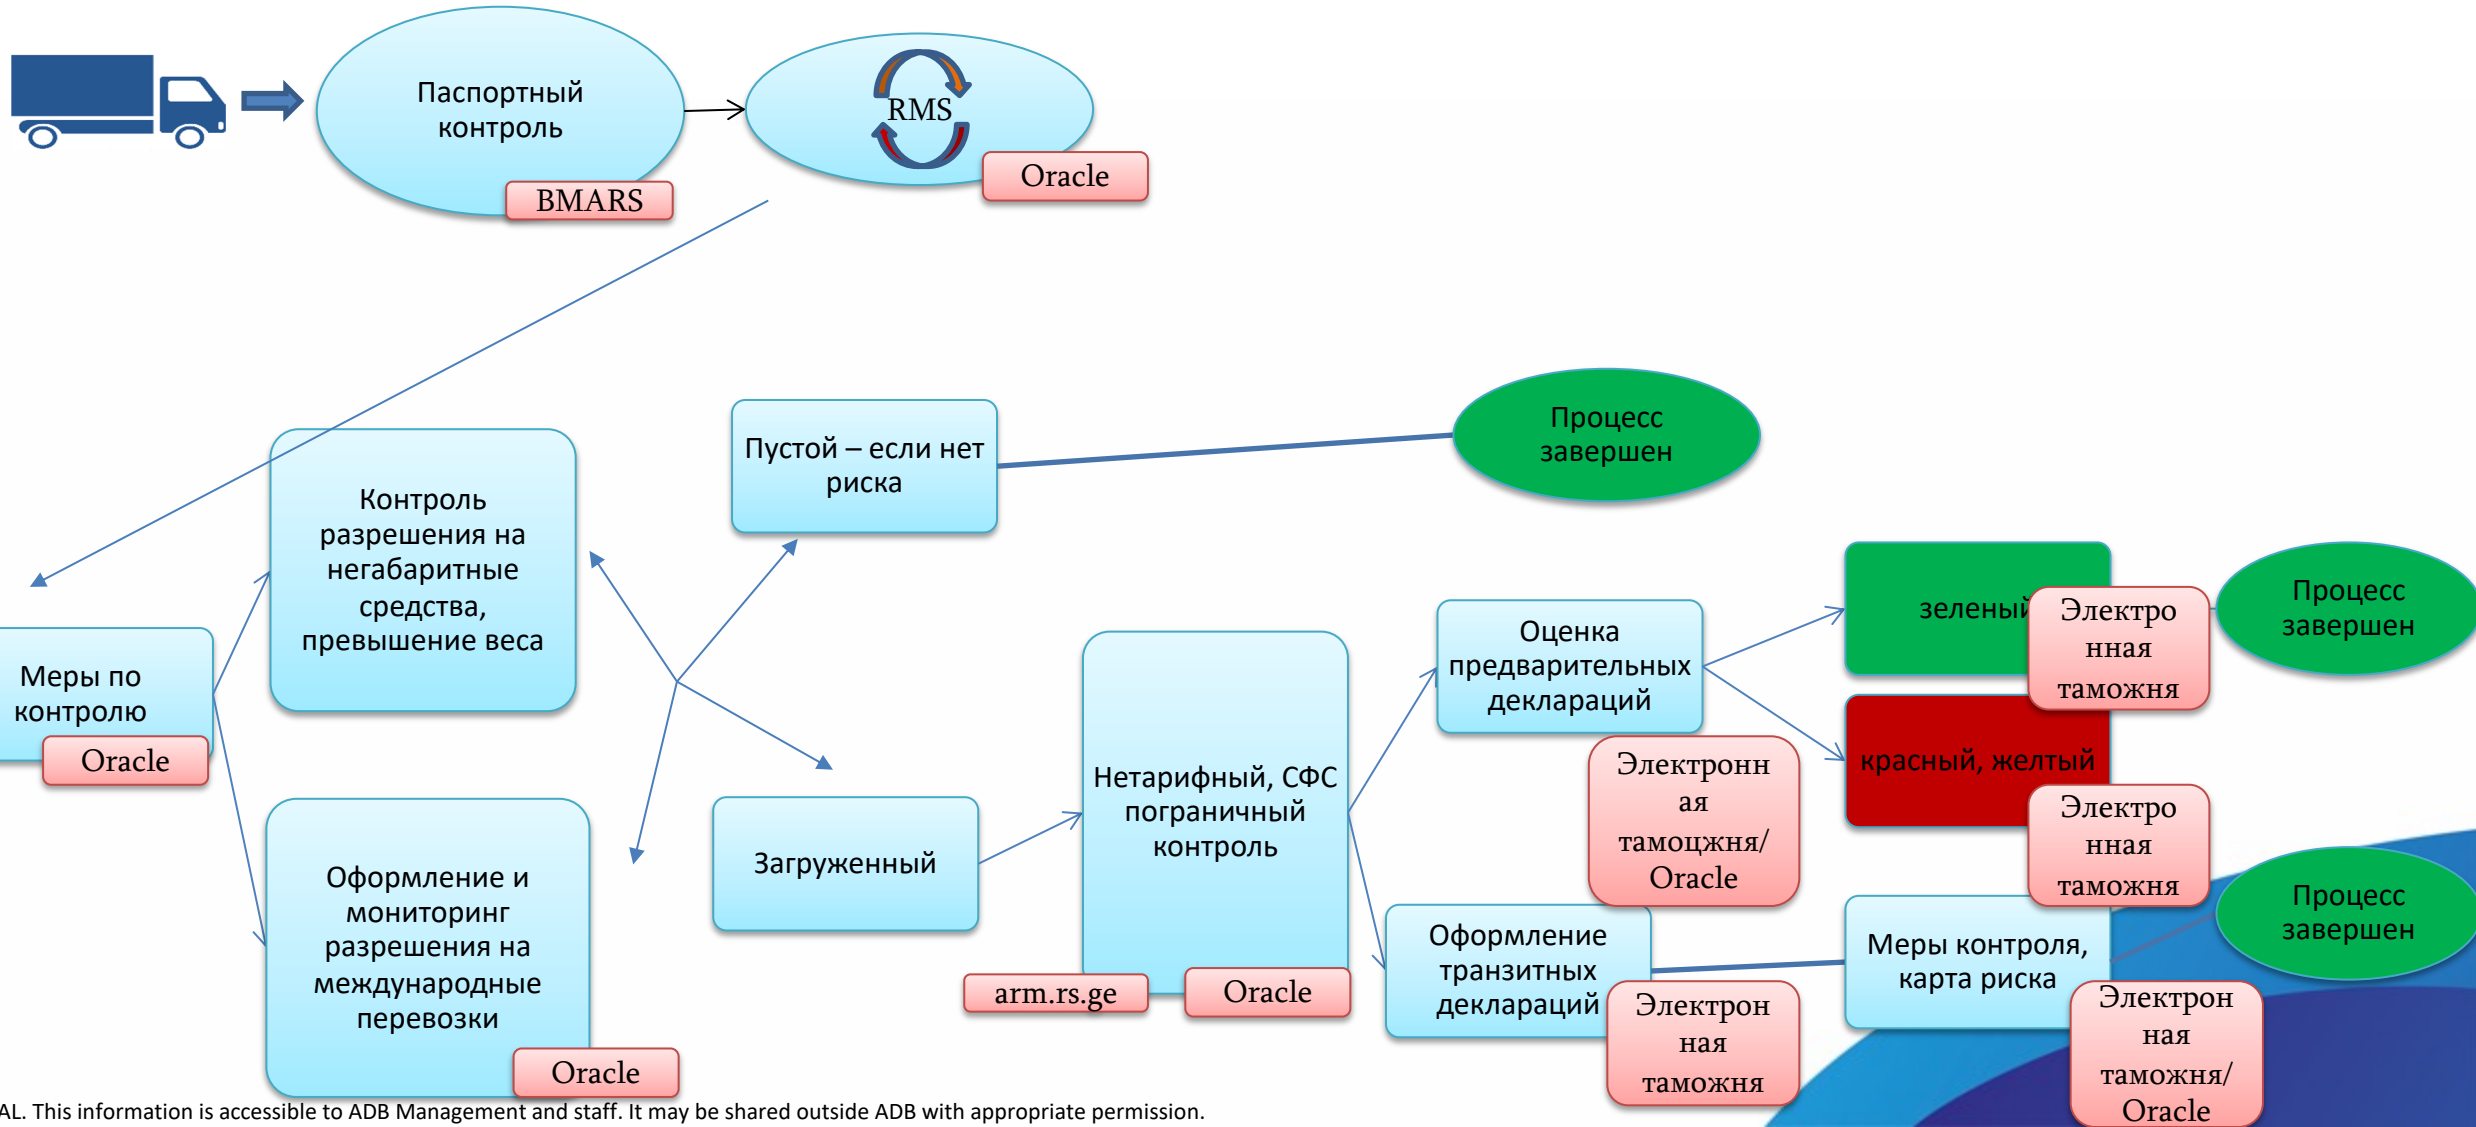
Паспортный контроль

BMARS

RMS

Oracle

Пустой – если нет риска

Процесс завершен

Контроль разрешения на негабаритные средства, превышение веса

Меры по контролю

Oracle

Оформление и мониторинг разрешения на международные перевозки

Oracle

Загруженный

Нетарифный, СФС пограничный контроль

arm.rs.ge

Oracle

Оценка предварительных деклараций

Электронн ая тамоцжня/ Oracle

зеленый

Электро нная таможня

Процесс завершен

красный, желтый

Электро нная таможня

Оформление транзитных деклараций

Электрон ная таможня

Меры контроля, карта риска

Процесс завершен

Электрон ная таможня/ Oracle

AL. This information is accessible to ADB Management and staff. It may be shared outside ADB with appropriate permission.